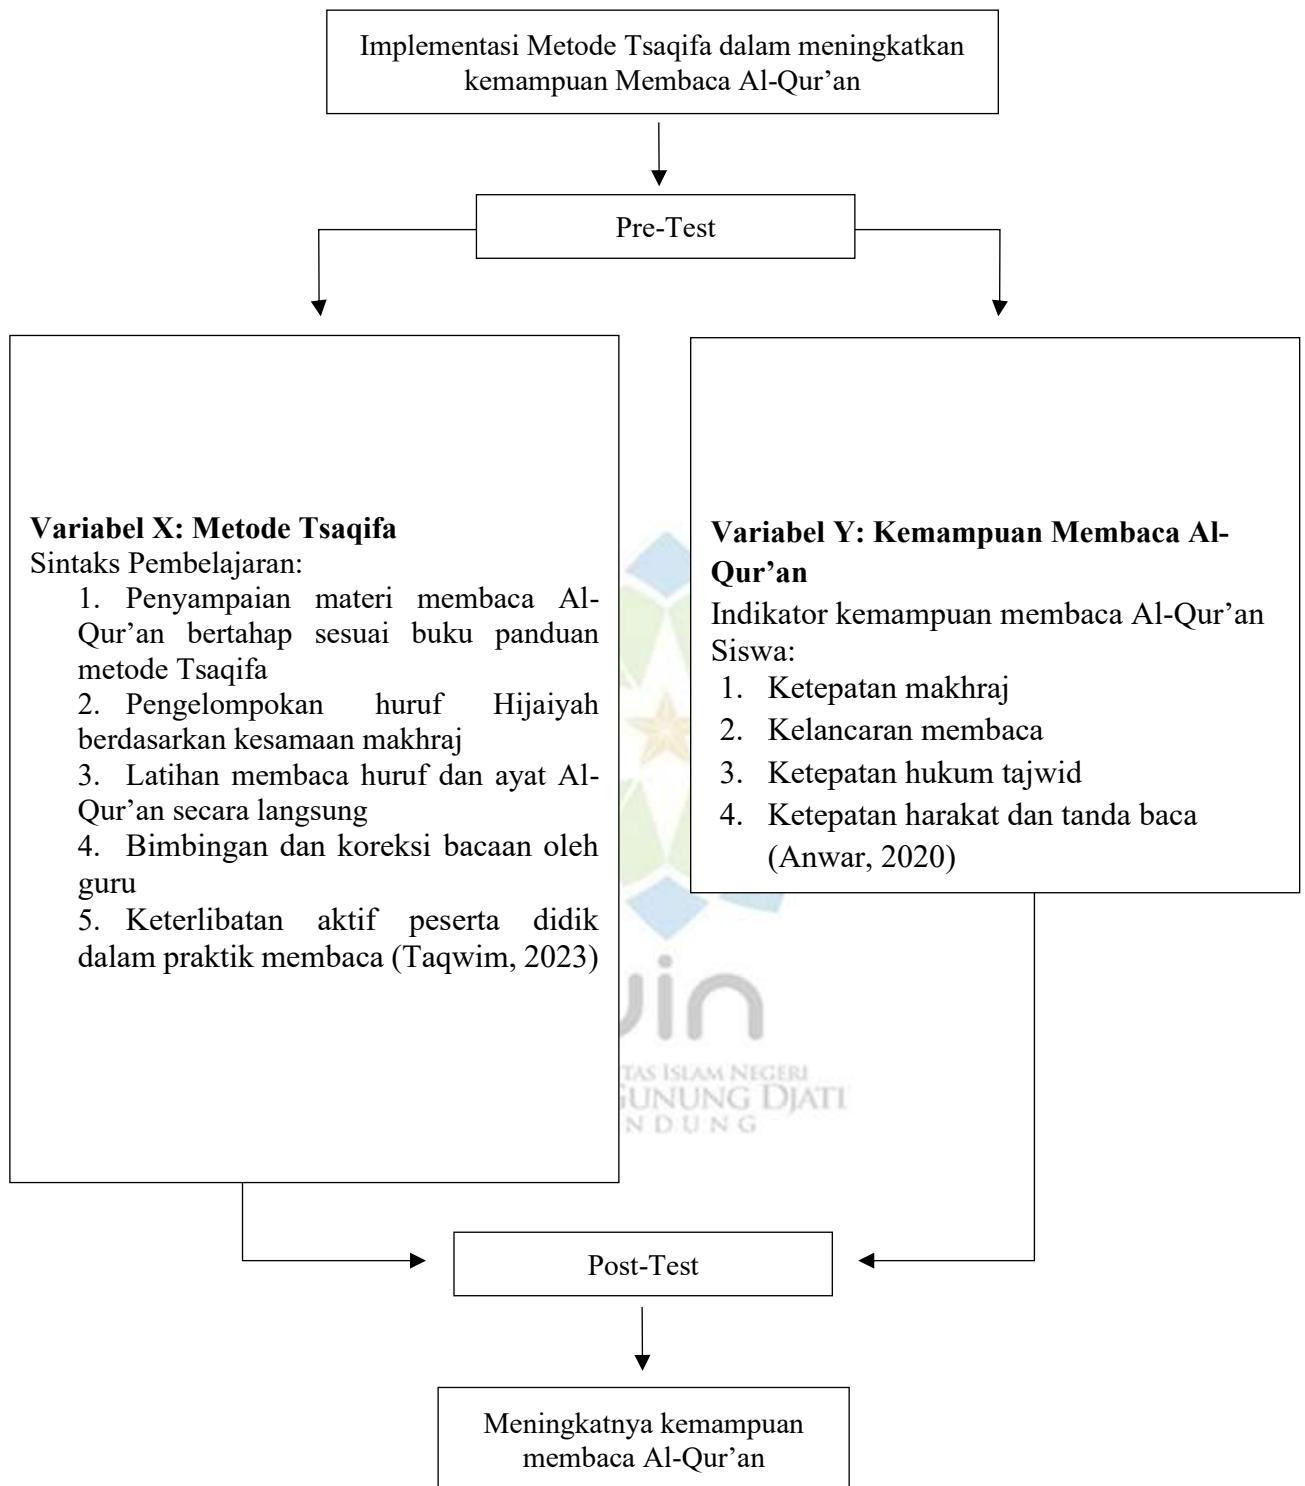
Implementasi Metode Tsaqifa dalam meningkatkan kemampuan Membaca Al-Qur'an

Pre-Test

**Variabel X: Metode Tsaqifa**
Sintaks Pembelajaran:
1. Penyampaian materi membaca Al-Qur'an bertahap sesuai buku panduan metode Tsaqifa
2. Pengelompokan huruf Hijaiyah berdasarkan kesamaan makhraj
3. Latihan membaca huruf dan ayat Al-Qur'an secara langsung
4. Bimbingan dan koreksi bacaan oleh guru
5. Keterlibatan aktif peserta didik dalam praktik membaca (Taqwim, 2023)

**Variabel Y: Kemampuan Membaca Al-Qur'an**
Indikator kemampuan membaca Al-Qur'an Siswa:
1. Ketepatan makhraj
2. Kelancaran membaca
3. Ketepatan hukum tajwid
4. Ketepatan harakat dan tanda baca (Anwar, 2020)

uin
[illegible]TAS ISLAM NEGERI
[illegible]GUNUNG DJATI
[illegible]NDUNG

Post-Test

Meningkatnya kemampuan membaca Al-Qur'an